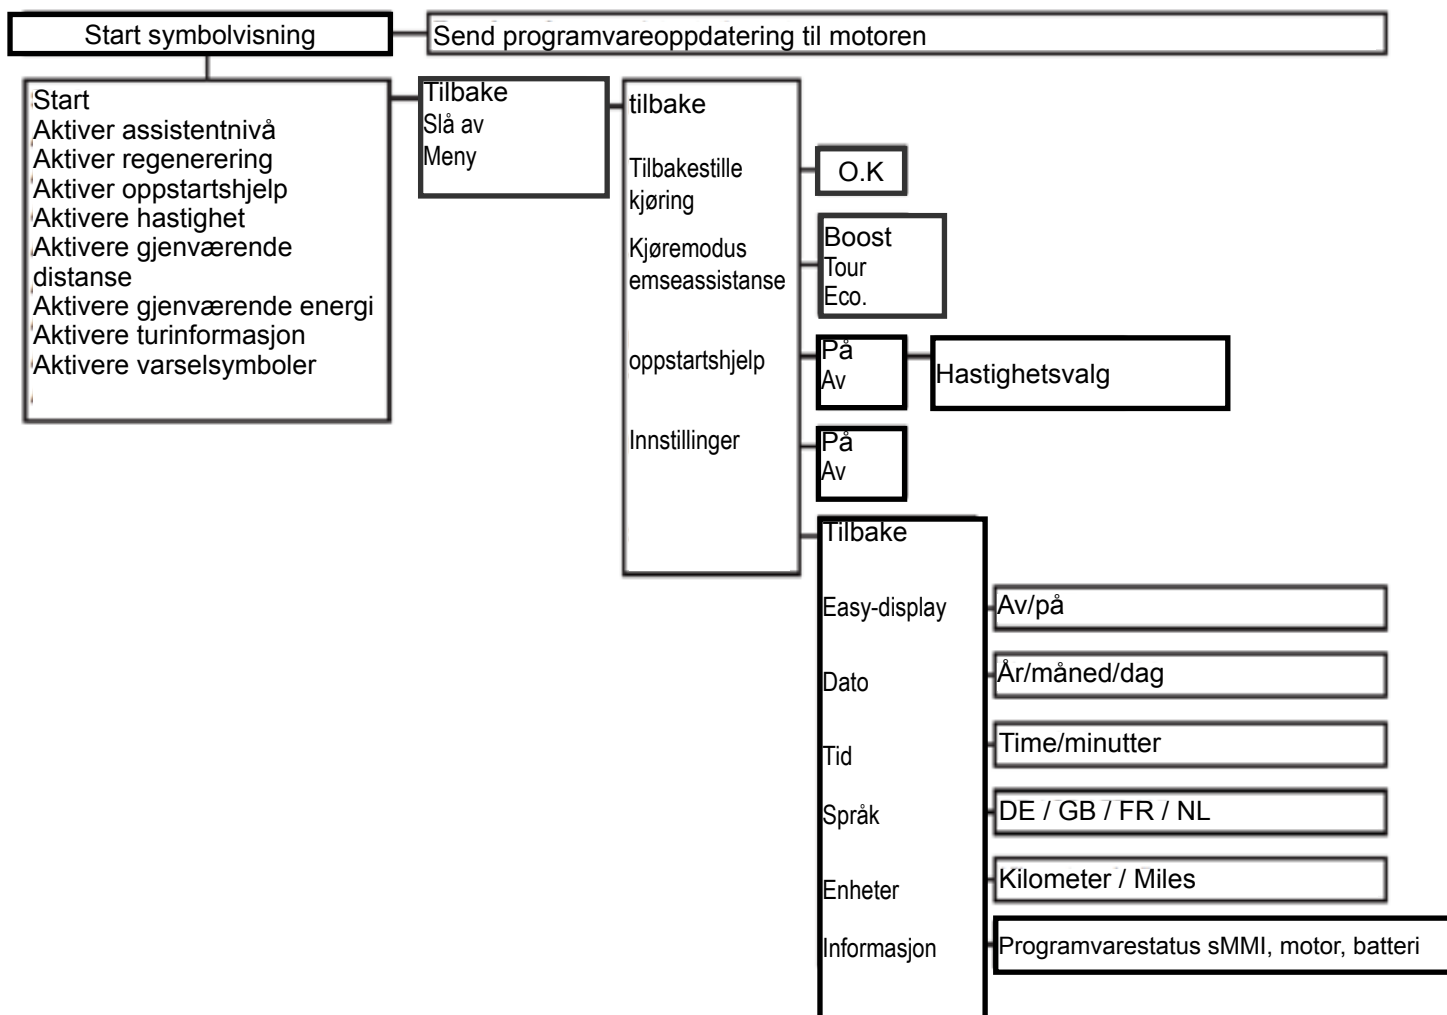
Start symbolvisning

Send programvareoppdatering til motoren

Start
Aktiver assistentnivå
Aktiver regenerering
Aktiver oppstartshjelp
Aktivere hastighet
Aktivere gjenværende distanse
Aktivere gjenværende energi
Aktivere turinformasjon
Aktivere varselsymboler

Tilbake
Slå av
Meny

tilbake

Tilbakestille kjøring

Kjøremodus emseassistanse

oppstartshjelp

Innstillinger

O.K

Boost
Tour
Eco.

På
Av

Hastighetsvalg

På
Av

Tilbake

Easy-display

Dato

Tid

Språk

Enheter

Informasjon

Av/på

År/måned/dag

Time/minutter

DE / GB / FR / NL

Kilometer / Miles

Programvarestatus sMMI, motor, batteri